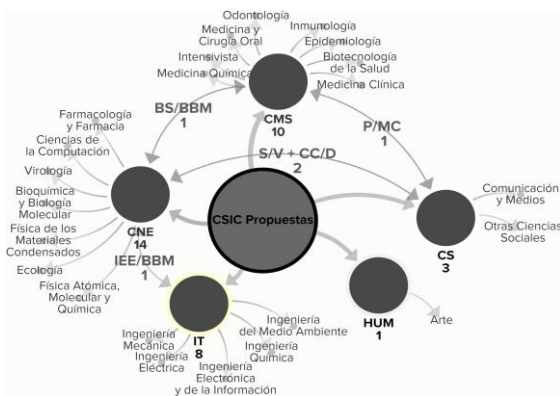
Odontología
Medicina y Cirugía Oral
Inmunología
Intensivista
Epidemiología
Medicina Química
Biotecnología de la Salud
Medicina Clínica
CMS
10

BS/BBM
1

P/MC
1

S/V + CC/D
2

Farmacología y Farmacia
Ciencias de la Computación
Virología
Bioquímica y Biología Molecular
Física de los Materiales Condensados
Ecología
Física Atómica, Molecular y Química
CNE
14

CSIC Propuestas

Comunicación y Medios
Otras Ciencias Sociales
CS
3

IEE/BBM
1

HUM
1
Arte

Ingeniería del Medio Ambiente
Ingeniería Química
Ingeniería Mecánica
Ingeniería Eléctrica
IT
8
Ingeniería Electrónica y de la Información